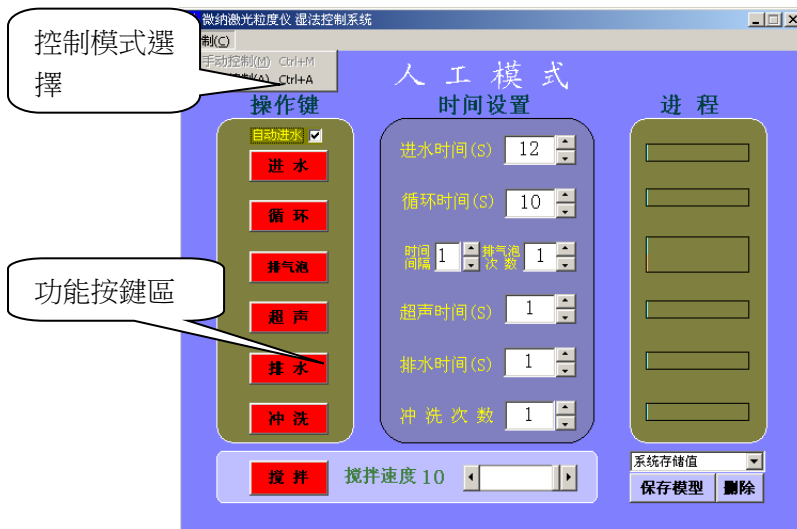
微纳激光粒度仪 湿法控制系统

控制模式選擇

制(C)

手动控制(M) Ctrl+M

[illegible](A) Ctrl+A

人 工 模 式

操作键

时间设置

进 程

自动进水

进 水

循 环

排气泡

超 声

排 水

冲 洗

进水时间(S) 12

循环时间(S) 10

时间间隔 1

排气泡次数 1

超声时间(S) 1

排水时间(S) 1

冲 洗 次 数 1

功能按鍵區

搅 拌

搅拌速度 10

系统存储值

保存模型

删除